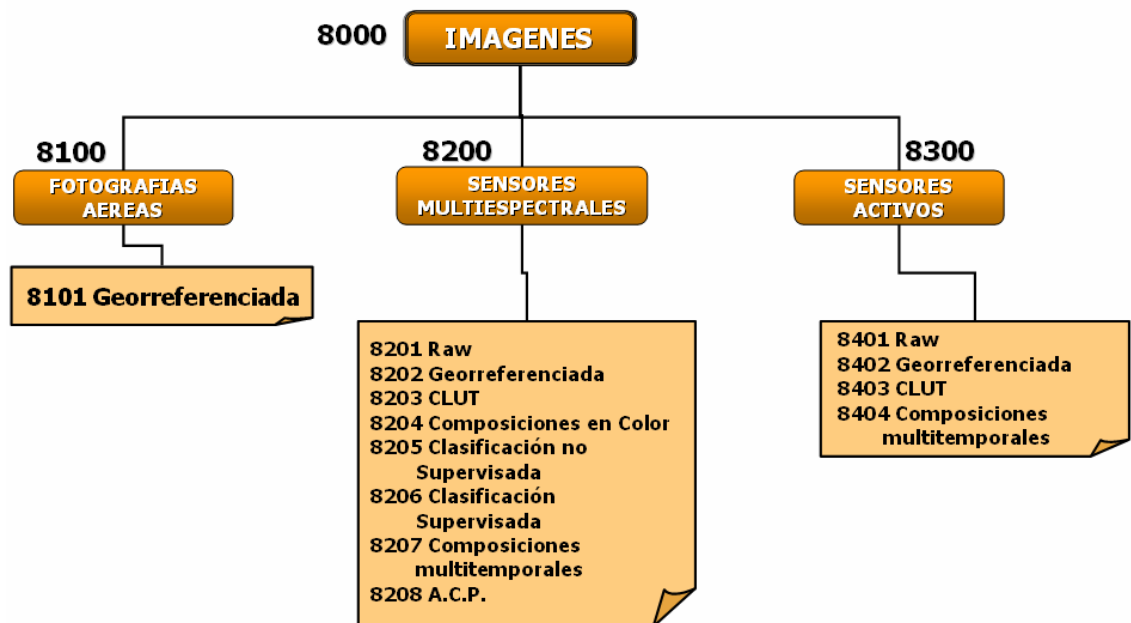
8000 IMAGENES

8100 FOTOGRAFIAS AEREAS

8101 Georreferenciada

8200 SENSORES MULTIESPECTRALES

8201 Raw
8202 Georreferenciada
8203 CLUT
8204 Composiciones en Color
8205 Clasificación no Supervisada
8206 Clasificación Supervisada
8207 Composiciones multitemporales
8208 A.C.P.

8300 SENSORES ACTIVOS

8401 Raw
8402 Georreferenciada
8403 CLUT
8404 Composiciones multitemporales